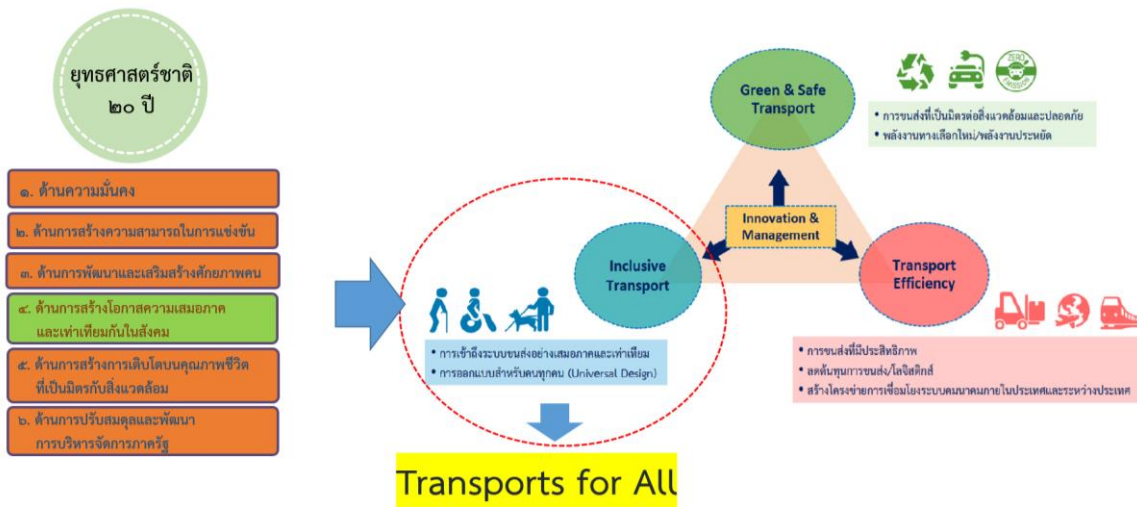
ยุทธศาสตร์ชาติ ๒๐ ปี

๑. ด้านความมั่นคง

๒. ด้านการสร้างความสามารถในการแข่งขัน

๓. ด้านการพัฒนาและเสริมสร้างศักยภาพคน

๔. ด้านการสร้างโอกาสความเสมอภาค และเท่าเทียมกันในสังคม

๕. ด้านการสร้างการเติบโตบนคุณภาพชีวิต ที่เป็นมิตรกับสิ่งแวดล้อม

๖. ด้านการปรับสมดุลและพัฒนา การบริหารจัดการภาครัฐ

Green & Safe Transport

ZERO EMISSION

• การขนส่งที่เป็นมิตรต่อสิ่งแวดล้อมและปลอดภัย
• พลังงานทางเลือกใหม่/พลังงานประหยัด

Innovation & Management

Inclusive Transport

Transport Efficiency

• การเข้าถึงระบบขนส่งอย่างเสมอภาคและเท่าเทียม
• การออกแบบสำหรับคนทุกคน (Universal Design)

• การขนส่งที่มีประสิทธิภาพ
• ลดต้นทุนการขนส่ง/โลจิสติกส์
• สร้างโครงข่ายการเชื่อมโยงระบบคมนาคมภายในประเทศและระหว่างประเทศ

Transports for All